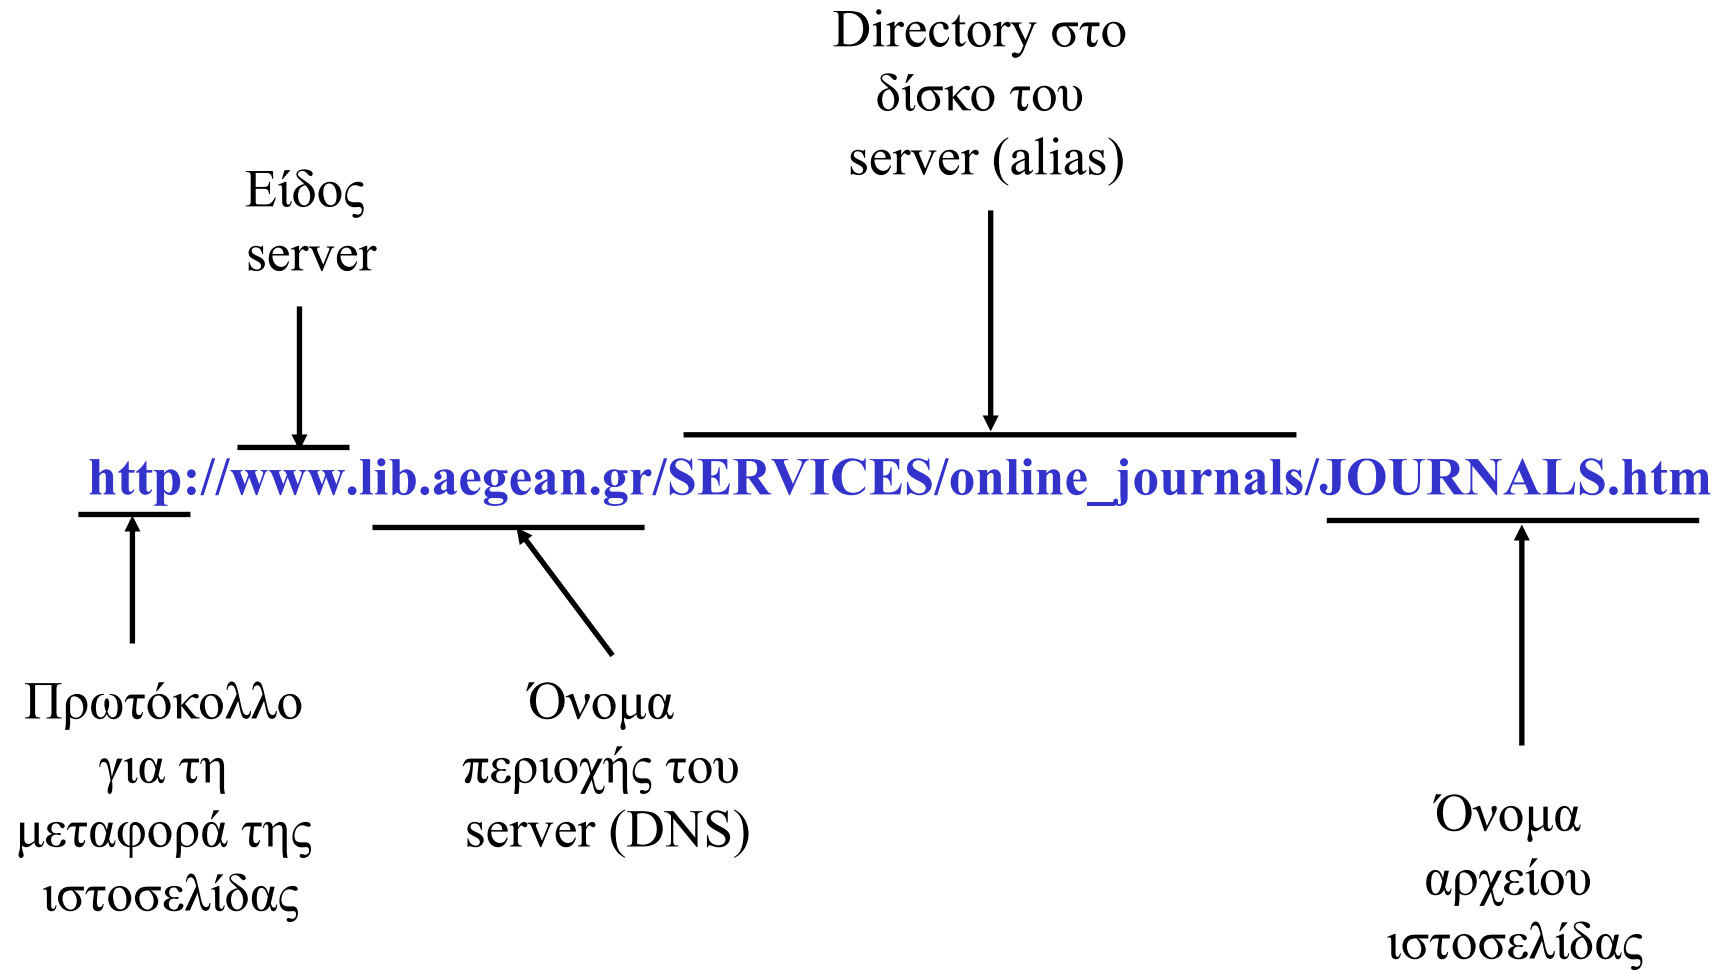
Directory στο δίσκο του server (alias)

Είδος server

http://www.lib.aegean.gr/SERVICES/online_journals/JOURNALS.htm

Πρωτόκολλο για τη μεταφορά της ιστοσελίδας

Όνομα περιοχής του server (DNS)

Όνομα αρχείου ιστοσελίδας